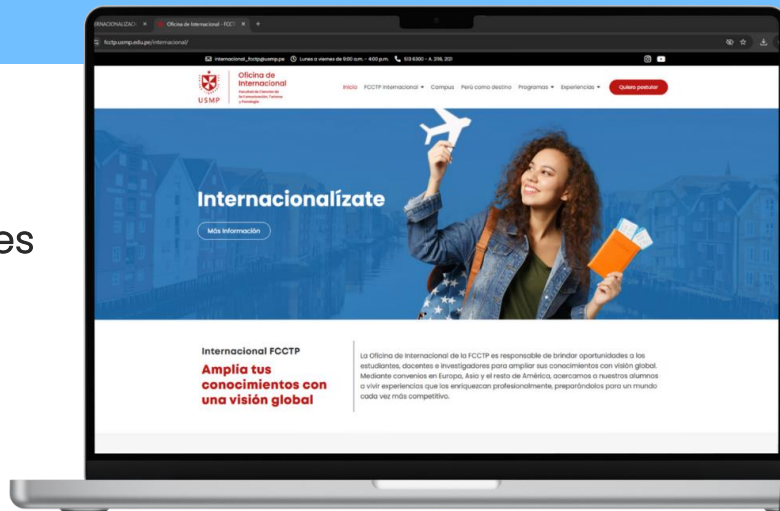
es

RNACIONALIZACIO × Oficina de Internacional - FCCT × +

fcctp.usmp.edu.pe/internacional/

internacional_fcctp@usmp.pe Lunes a viernes de 9:00 a.m. - 4:00 p.m. 513 6300 - A. 298, 201

USMP Oficina de Internacional Facultad de Ciencias de la Comunicación, Turismo y Psicología

Inicio FCCTP Internacional Campus Perú como destino Programas Experiencias Quiero postular

Internacionalízate

Más información

Internacional FCCTP

Amplía tus conocimientos con una visión global

La Oficina de Internacional de la FCCTP es responsable de brindar oportunidades a los estudiantes, docentes e investigadores para ampliar sus conocimientos con visión global. Mediante convenios en Europa, Asia y el resto de América, acercamos a nuestros alumnos a vivir experiencias que los enriquezcan profesionalmente, preparándolos para un mundo cada vez más competitivo.